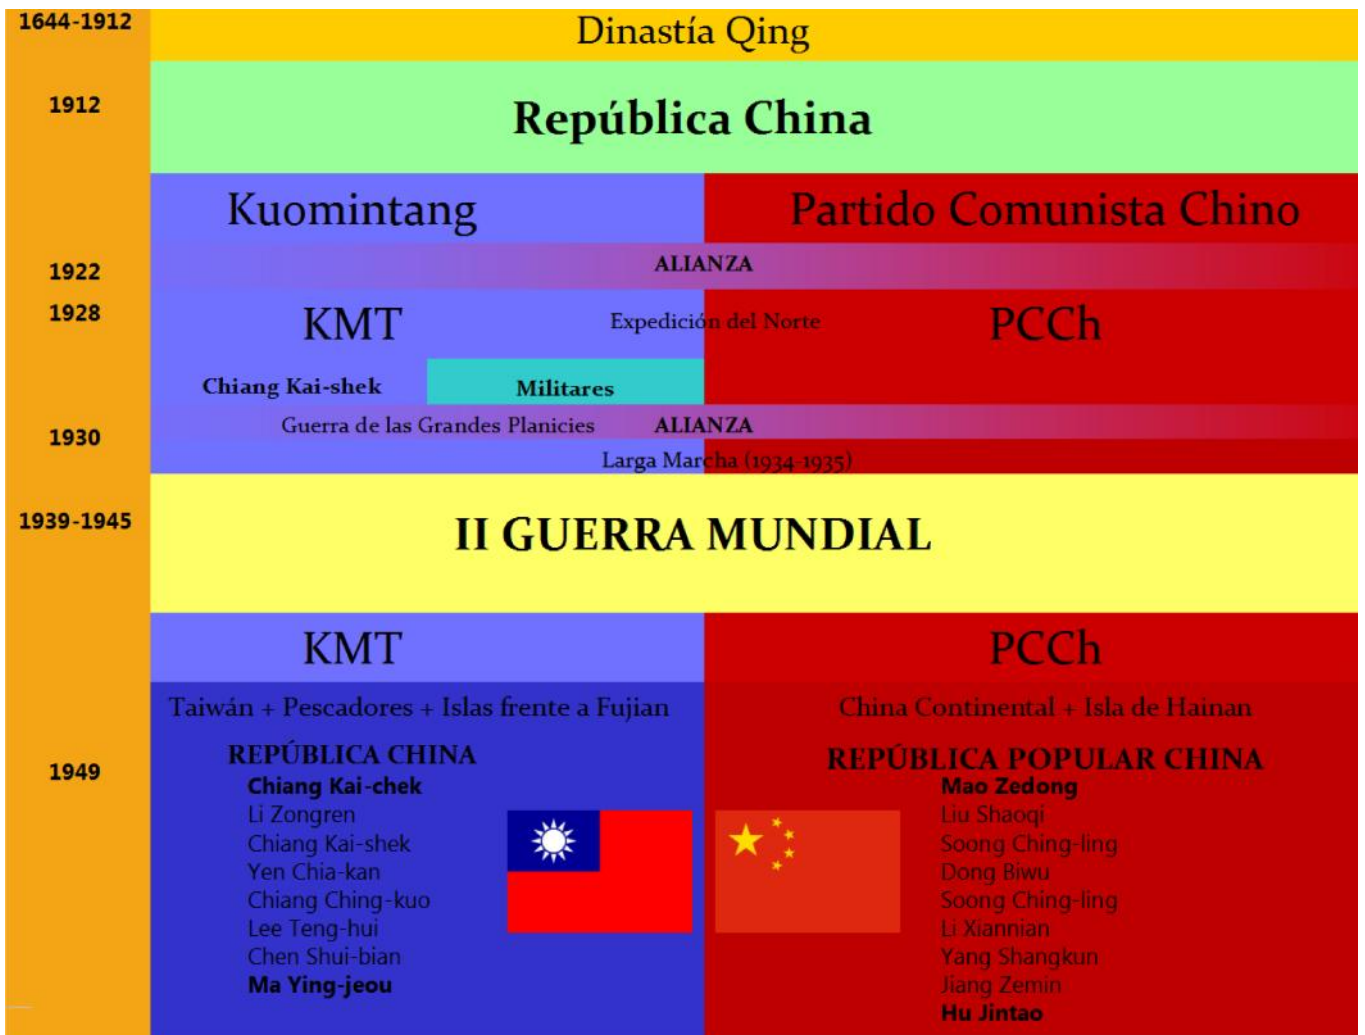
1644-1912
Dinastía Qing

1912
República China

Kuomintang

Partido Comunista Chino

1922
ALIANZA

1928
KMT

Expedición del Norte

PCCh

Chiang Kai-shek

Militares

1930
Guerra de las Grandes Planicies

ALIANZA

Larga Marcha (1934-1935)

1939-1945
II GUERRA MUNDIAL

KMT

PCCh

1949

Taiwán + Pescadores + Islas frente a Fujian

REPÚBLICA CHINA
Chiang Kai-chek
Li Zongren
Chiang Kai-shek
Yen Chia-kan
Chiang Ching-kuo
Lee Teng-hui
Chen Shui-bian
Ma Ying-jeou

China Continental + Isla de Hainan

REPÚBLICA POPULAR CHINA
Mao Zedong
Liu Shaoqi
Soong Ching-ling
Dong Biwu
Soong Ching-ling
Li Xiannian
Yang Shangkun
Jiang Zemin
Hu Jintao